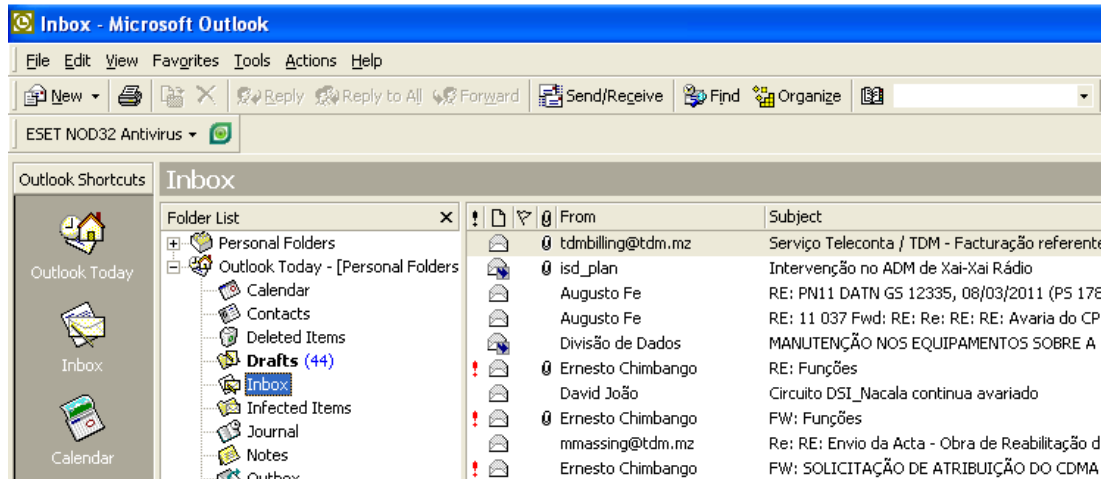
Inbox - Microsoft Outlook

File Edit View Favorites Tools Actions Help

New Reply Reply to All Forward Send/Receive Find Organize

ESET NOD32 Antivirus

Outlook Shortcuts

Inbox

Outlook Today

Inbox

Calendar

Folder List

Personal Folders
Outlook Today - [Personal Folders
Calendar
Contacts
Deleted Items
Drafts (44)
Inbox
Infected Items
Journal
Notes
Outbox

| ! | | | | From | Subject |
|---|---|---|---|---|---|
| | | | | tdmbilling@tdm.mz | Serviço Teleconta / TDM - Facturação referente |
| | | | | isd_plan | Intervenção no ADM de Xai-Xai Rádio |
| | | | | Augusto Fe | RE: PN11 DATN GS 12335, 08/03/2011 (PS 178 |
| | | | | Augusto Fe | RE: 11 037 Fwd: RE: Re: RE: RE: Avaria do CP |
| | | | | Divisão de Dados | MANUTENÇÃO NOS EQUIPAMENTOS SOBRE A |
| ! | | | | Ernesto Chimbango | RE: Funções |
| | | | | David João | Circuito DSI_Nacala continua avariado |
| ! | | | | Ernesto Chimbango | FW: Funções |
| | | | | mmassing@tdm.mz | Re: RE: Envio da Acta - Obra de Reabilitação d |
| ! | | | | Ernesto Chimbango | FW: SOLICITAÇÃO DE ATRIBUIÇÃO DO CDMA |